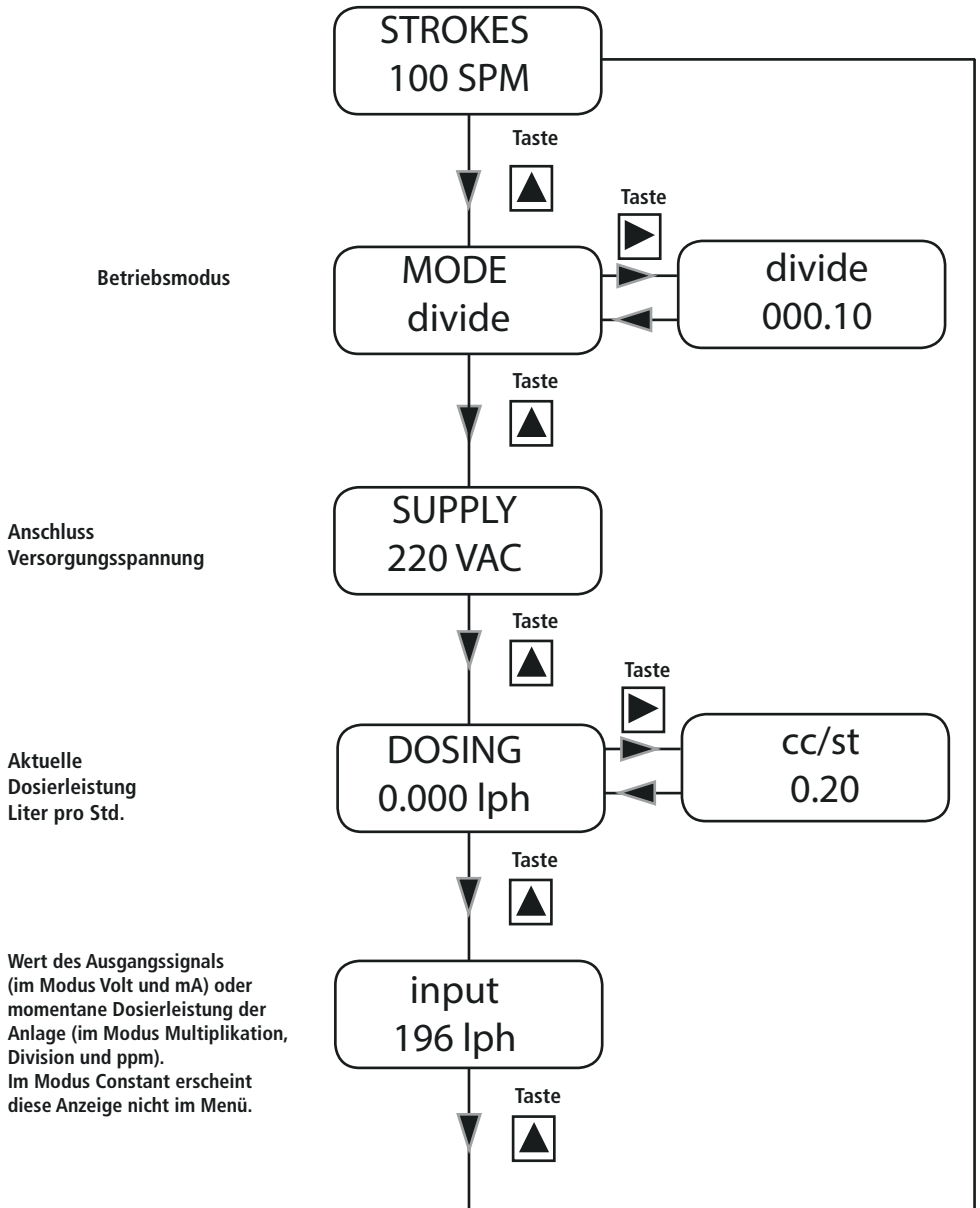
STROKES
100 SPM

Taste

Taste

Betriebsmodus

MODE
divide

divide
000.10

Taste

Anschluss
Versorgungsspannung

SUPPLY
220 VAC

Taste

Taste

Aktuelle
Dosierleistung
Liter pro Std.

DOSING
0.000 lph

cc/st
0.20

Taste

Wert des Ausgangssignals (im Modus Volt und mA) oder momentane Dosierleistung der Anlage (im Modus Multiplikation, Division und ppm).
Im Modus Constant erscheint diese Anzeige nicht im Menü.

input
196 lph

Taste